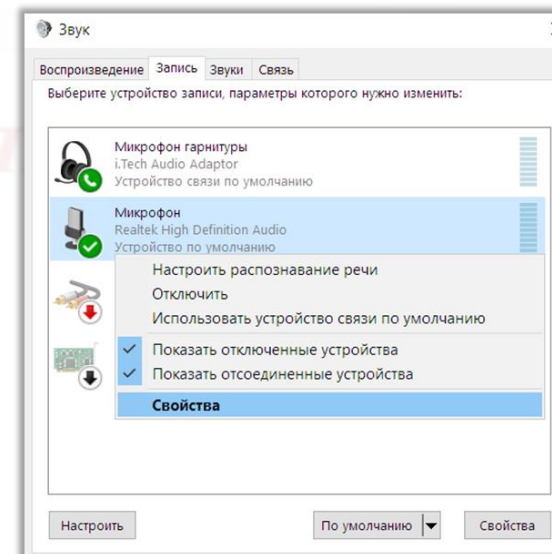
Звук

Воспроизведение | Запись | Звуки | Связь

Выберите устройство записи, параметры которого нужно изменить:

Микрофон гарнитуры
i.Tech Audio Adaptor
Устройство связи по умолчанию

Микрофон
Realtek High Definition Audio
Устройство по умолчанию

Настроить распознавание речи
Отключить
Использовать устройство связи по умолчанию
Показать отключенные устройства
Показать отсоединенные устройства
Свойства

Настроить | По умолчанию | Свойства